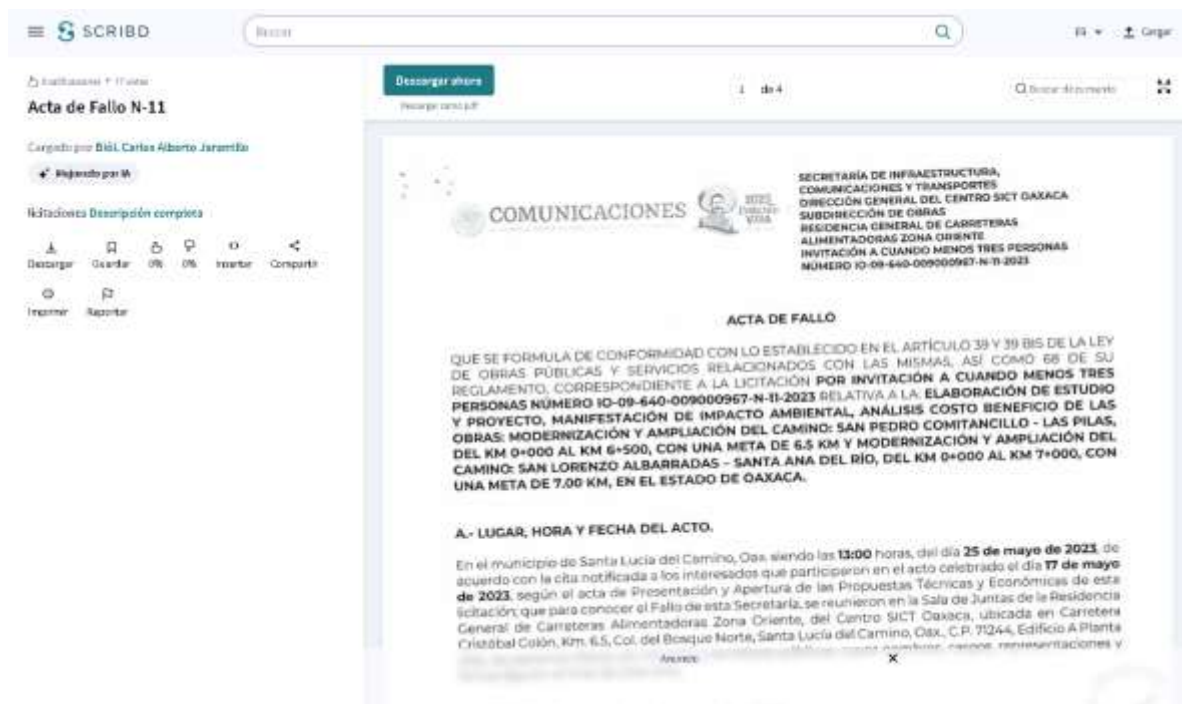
SCRIBD

Buscar

ES ▾ Cargar

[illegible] • 17 vistas

Acta de Fallo N-11

Cargado por Biól. Carlos Alberto Jaramillo

Mejorado por IA

Kitaciones Descripción completa

Descargar Guardar 0% 0% Insertar Compartir

Imprimir Reportar

Descargar ahora

Descargar como pdf

1 de 4

Buscar documento

COMUNICACIONES

SECRETARÍA DE INFRAESTRUCTURA, COMUNICACIONES Y TRANSPORTES
DIRECCIÓN GENERAL DEL CENTRO SICT OAXACA
SUBDIRECCIÓN DE OBRAS
RESIDENCIA GENERAL DE CARRETERAS ALIMENTADORAS ZONA ORIENTE
INVITACIÓN A CUANDO MENOS TRES PERSONAS
NÚMERO IO-09-640-009000967-N-11-2023

ACTA DE FALLO

QUE SE FORMULA DE CONFORMIDAD CON LO ESTABLECIDO EN EL ARTÍCULO 39 Y 39 BIS DE LA LEY DE OBRAS PÚBLICAS Y SERVICIOS RELACIONADOS CON LAS MISMAS, ASÍ COMO 68 DE SU REGLAMENTO, CORRESPONDIENTE A LA LICITACIÓN POR INVITACIÓN A CUANDO MENOS TRES PERSONAS NÚMERO IO-09-640-009000967-N-11-2023 RELATIVA A LA: ELABORACIÓN DE ESTUDIO Y PROYECTO, MANIFESTACIÓN DE IMPACTO AMBIENTAL, ANÁLISIS COSTO BENEFICIO DE LAS OBRAS: MODERNIZACIÓN Y AMPLIACIÓN DEL CAMINO: SAN PEDRO COMITANCILLO - LAS PILAS, DEL KM 0+000 AL KM 6+500, CON UNA META DE 6.5 KM Y MODERNIZACIÓN Y AMPLIACIÓN DEL CAMINO: SAN LORENZO ALBARRADAS - SANTA ANA DEL RÍO, DEL KM 0+000 AL KM 7+000, CON UNA META DE 7.00 KM, EN EL ESTADO DE OAXACA.

A.- LUGAR, HORA Y FECHA DEL ACTO.

En el municipio de Santa Lucía del Camino, Oax. siendo las 13:00 horas, del día 25 de mayo de 2023, de acuerdo con la cita notificada a los interesados que participaron en el acto celebrado el día 17 de mayo de 2023, según el acta de Presentación y Apertura de las Propuestas Técnicas y Económicas de esta licitación; que para conocer el Fallo de esta Secretaría, se reunieron en la Sala de Juntas de la Residencia General de Carreteras Alimentadoras Zona Oriente, del Centro SICT Oaxaca, ubicada en Carretera Cristóbal Colón, Km. 6.5, Col. del Bosque Norte, Santa Lucía del Camino, Oax., C.P. 71244, Edificio A Planta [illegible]

Anuncio

×